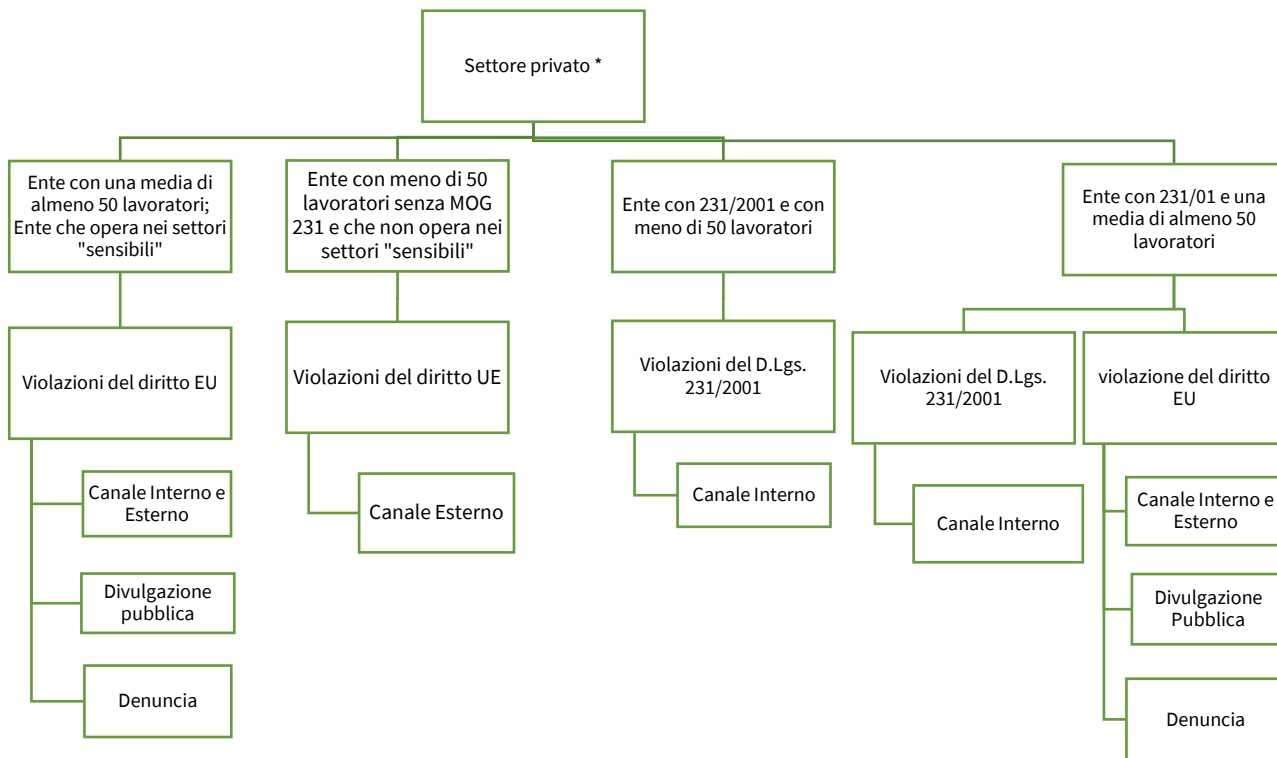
Settore privato *

Ente con una media di almeno 50 lavoratori; Ente che opera nei settori "sensibili"

Violazioni del diritto EU

Canale Interno e Esterno

Divulgazione pubblica

Denuncia

Ente con meno di 50 lavoratori senza MOG 231 e che non opera nei settori "sensibili"

Violazioni del diritto UE

Canale Esterno

Ente con 231/2001 e con meno di 50 lavoratori

Violazioni del D.Lgs. 231/2001

Canale Interno

Ente con 231/01 e una media di almeno 50 lavoratori

Violazioni del D.Lgs. 231/2001

Canale Interno

violazione del diritto EU

Canale Interno e Esterno

Divulgazione Pubblica

Denuncia